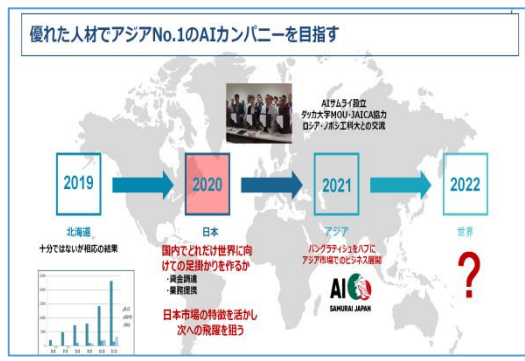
優れた人材でアジアNo.1のAIカンパニーを目指す

AIサムライ設立
ダッカ大学MOU・JAICA協力
ロシア・ノボシ工科大との交流

2019
北海道
十分ではないが相応の結果

2020
日本
国内でどれだけ世界に向けての足掛かりを作るか
・資金調達
・業務提携
日本市場の特徴を活かし次への飛躍を狙う

2021
アジア
バングラディシュをハブにアジア市場でのビジネス展開

AI
SAMURAI JAPAN

2022
世界
?